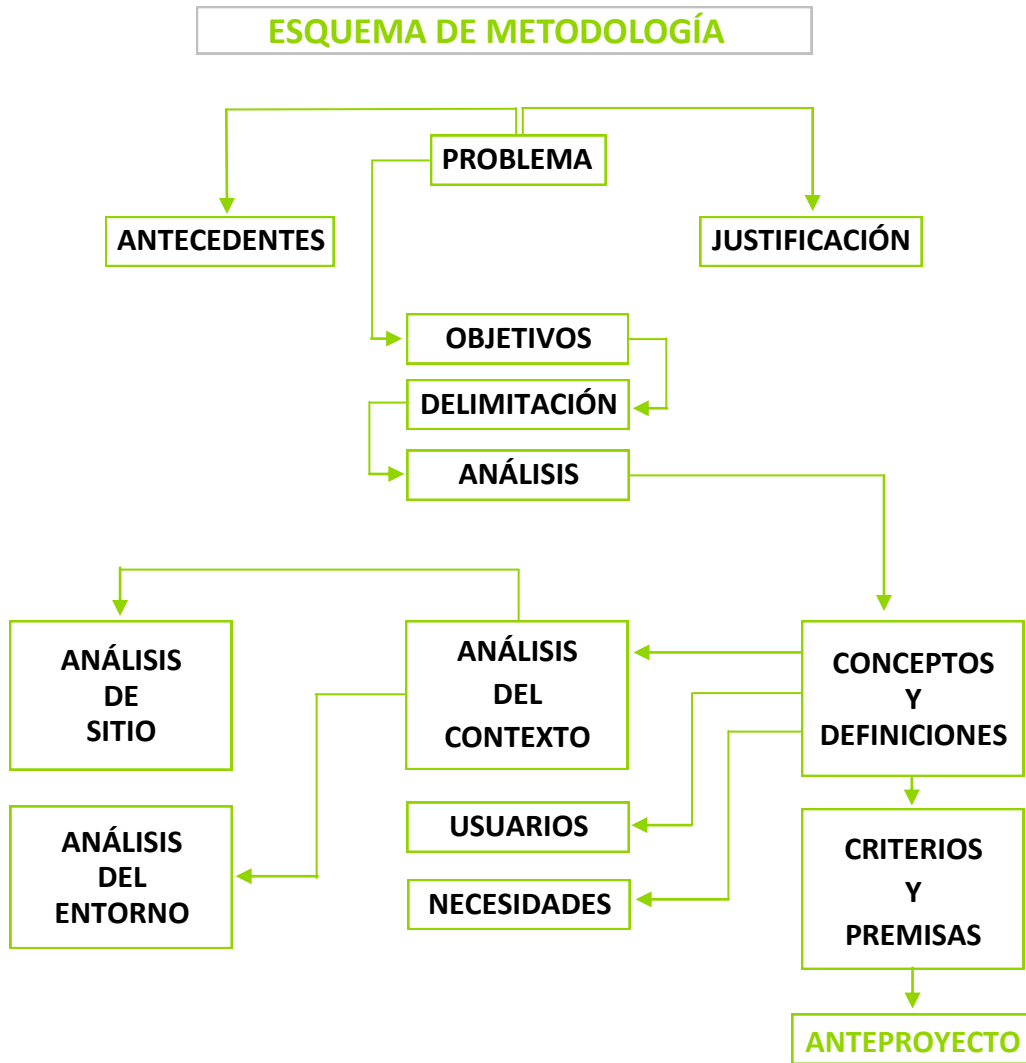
ESQUEMA DE METODOLOGÍA

PROBLEMA

ANTECEDENTES

JUSTIFICACIÓN

OBJETIVOS

DELIMITACIÓN

ANÁLISIS

ANÁLISIS DE SITIO

ANÁLISIS DEL CONTEXTO

CONCEPTOS Y DEFINICIONES

ANÁLISIS DEL ENTORNO

USUARIOS

NECESIDADES

CRITERIOS Y PREMISAS

ANTEPROYECTO